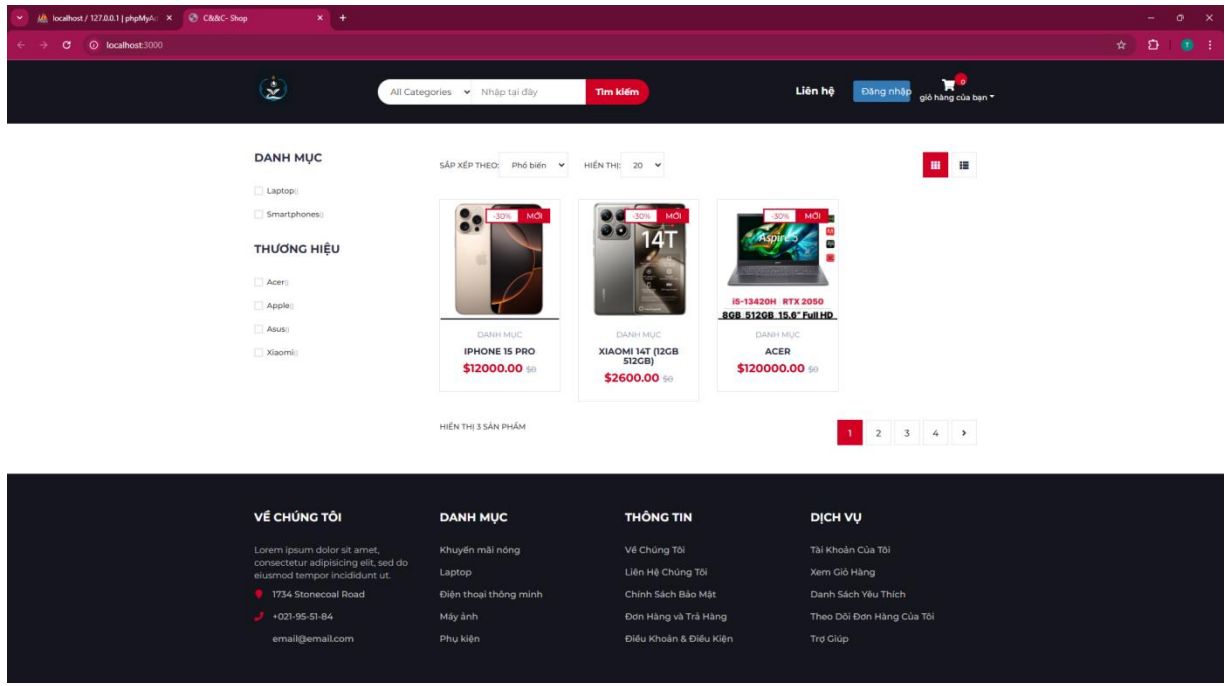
localhost / 127.0.0.1 | phpMyAd ×
C&&C- Shop ×
+

localhost:3000

All Categories
Nhập tại đây
Tìm kiếm
Liên hệ
Đăng nhập
0
giỏ hàng của bạn

DANH MỤC
Laptop()
Smartphones()

THƯƠNG HIỆU
Acer()
Apple()
Asus()
Xiaomi()

SẮP XẾP THEO: Phổ biến
HIỂN THỊ: 20

-30% MỚI
DANH MỤC
IPHONE 15 PRO
$12000.00 $0

-30% MỚI
14T
DANH MỤC
XIAOMI 14T (12GB 512GB)
$2600.00 $0

-30% MỚI
Aspire 3
i5-13420H RTX 2050
8GB 512GB 15.6" Full HD
DANH MỤC
ACER
$120000.00 $0

HIỂN THỊ 3 SẢN PHẨM

1 2 3 4

VỀ CHÚNG TÔI
Lorem ipsum dolor sit amet, consectetur adipisicing elit, sed do eiusmod tempor incididunt ut.
1734 Stonecoal Road
+021-95-51-84
email@email.com

DANH MỤC
Khuyến mãi nóng
Laptop
Điện thoại thông minh
Máy ảnh
Phụ kiện

THÔNG TIN
Về Chúng Tôi
Liên Hệ Chúng Tôi
Chính Sách Bảo Mật
Đơn Hàng và Trả Hàng
Điều Khoản & Điều Kiện

DỊCH VỤ
Tài Khoản Của Tôi
Xem Giỏ Hàng
Danh Sách Yêu Thích
Theo Dõi Đơn Hàng Của Tôi
Trợ Giúp